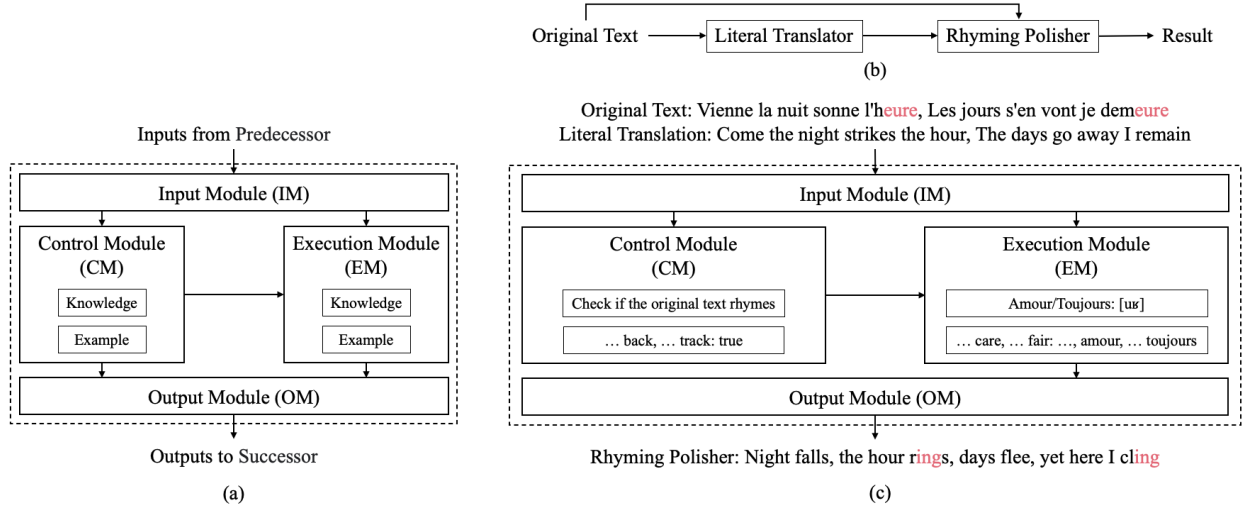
Original Text → Literal Translator → Rhyming Polisher → Result

(b)

Inputs from Predecessor

Input Module (IM)

Control Module (CM)

Knowledge

Example

Execution Module (EM)

Knowledge

Example

Output Module (OM)

Outputs to Successor

(a)

Original Text: Vienne la nuit sonne l'heure, Les jours s'en vont je demeure

Literal Translation: Come the night strikes the hour, The days go away I remain

Input Module (IM)

Control Module (CM)

Check if the original text rhymes

… back, … track: true

Execution Module (EM)

Amour/Toujours: [uʁ]

… care, … fair: …, amour, … toujours

Output Module (OM)

Rhyming Polisher: Night falls, the hour rings, days flee, yet here I cling

(c)